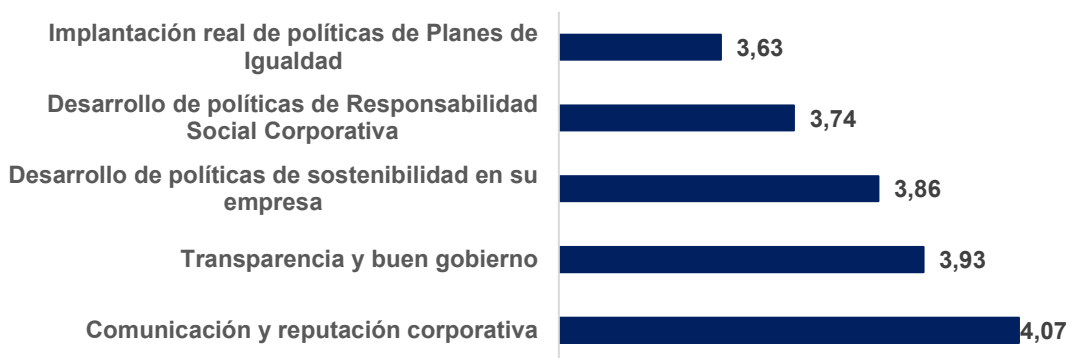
Implantación real de políticas de Planes de Igualdad
3,63
Desarrollo de políticas de Responsabilidad Social Corporativa
3,74
Desarrollo de políticas de sostenibilidad en su empresa
3,86
Transparencia y buen gobierno
3,93
Comunicación y reputación corporativa
4,07